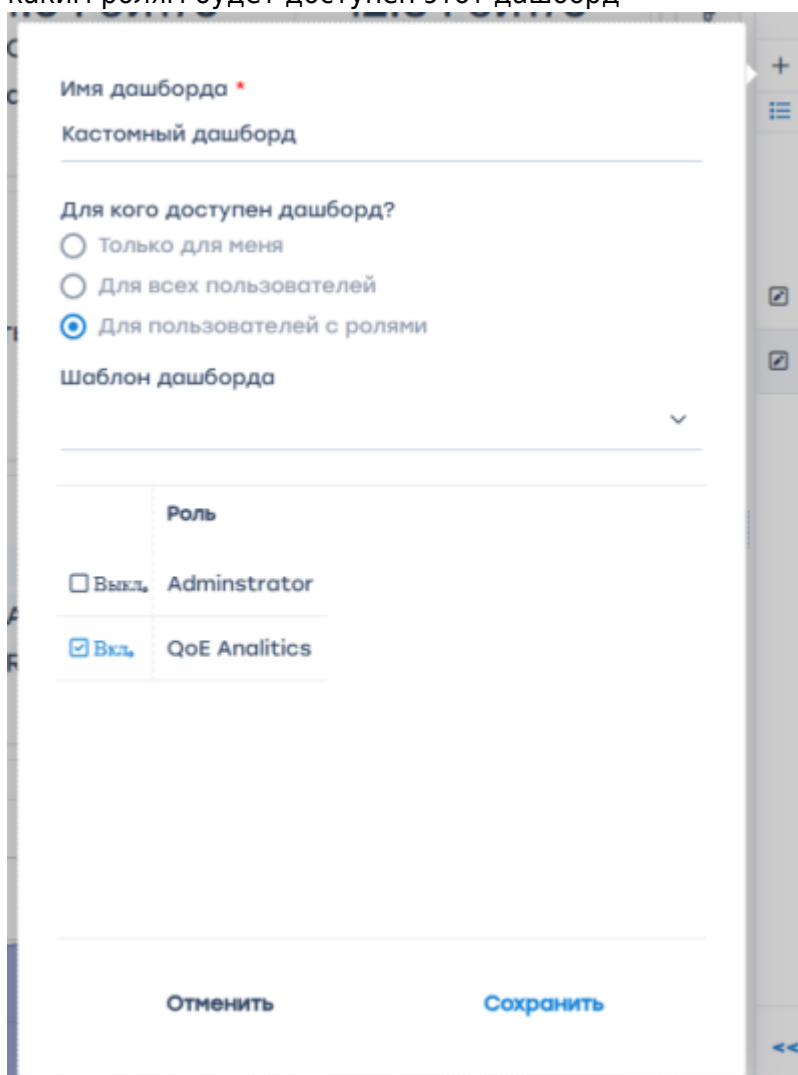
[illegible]

Имя дашборда *

Кастомный дашборд

Для кого доступен дашборд?

Только для меня

Для всех пользователей

Для пользователей с ролями

Шаблон дашборда

| | Роль |
|---|---|
| ☐ Выкл. | Adminstrator |
| ☑ Вкл. | QoE Analitics |

Отменить

Сохранить

+

<<